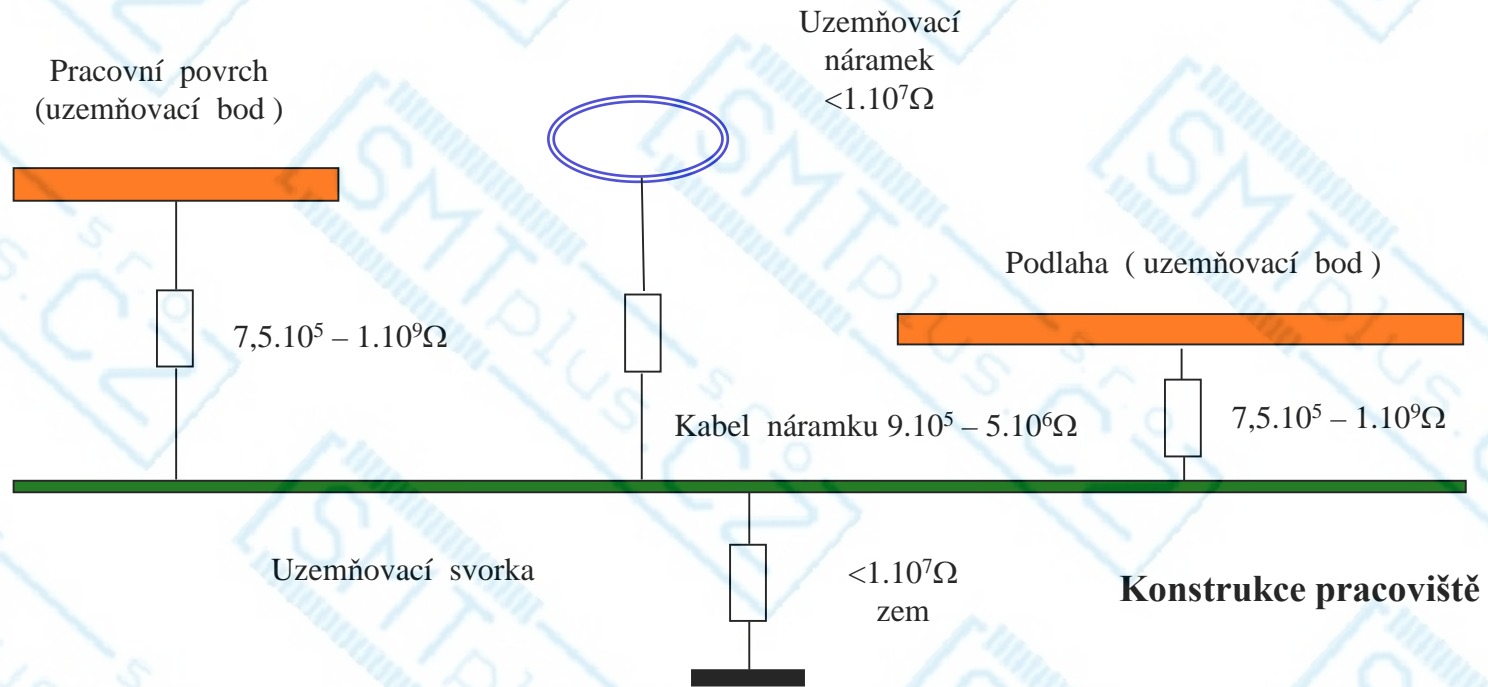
Pracovní povrch (uzemňovací bod )

Uzemňovací náramek $<1.10^7\Omega$

Podlaha ( uzemňovací bod )

$7,5.10^5 – 1.10^9\Omega$

Kabel náramku $9.10^5 – 5.10^6\Omega$

$7,5.10^5 – 1.10^9\Omega$

Uzemňovací svorka

$<1.10^7\Omega$ zem

**Konstrukce pracoviště**

SMTPLUS.CZ